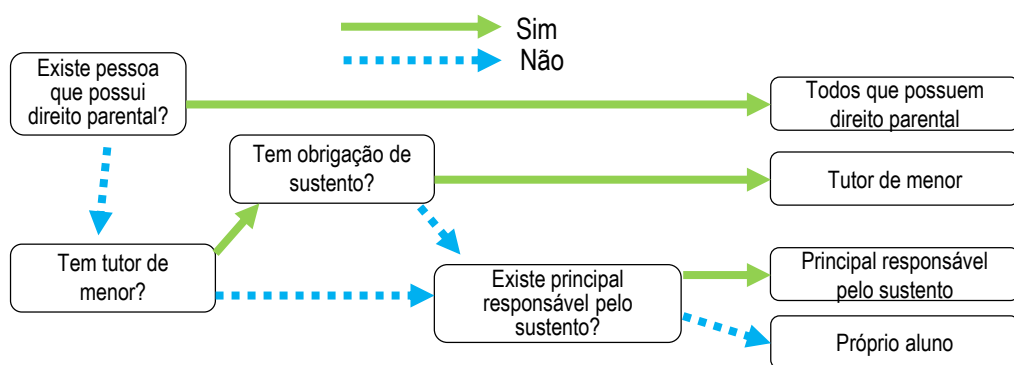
Sim
Não

Existe pessoa que possui direito parental?

Todos que possuem direito parental

Tem obrigação de sustento?

Tutor de menor

Tem tutor de menor?

Existe principal responsável pelo sustento?

Principal responsável pelo sustento

Próprio aluno